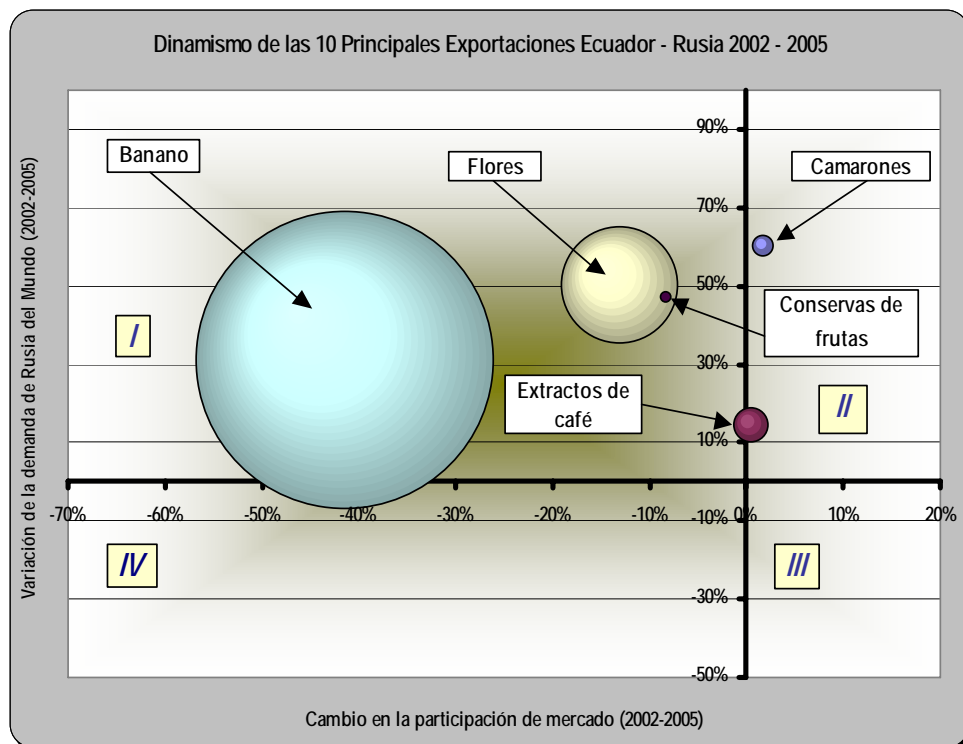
Dinamismo de las 10 Principales Exportaciones Ecuador - Rusia 2002 - 2005

Variación de la demanda de Rusia del Mundo (2002-2005)

Banano

Flores

Camarones

Conservas de frutas

Extractos de café

I

II

III

IV

90%
70%
50%
30%
10%
-10%
-30%
-50%

-70%
-60%
-50%
-40%
-30%
-20%
-10%
0%
10%
20%

Cambio en la participación de mercado (2002-2005)